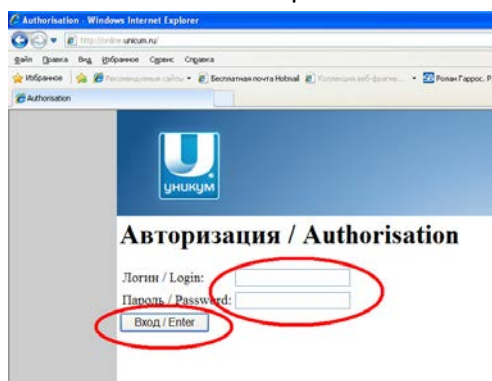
Authorisation - Windows Internet Explorer

http://online.unicum.ru/

Файл Правка Вид Избранное Сервис Справка

Избранное Рекомендуемые сайты Бесплатная почта Hotmail Коллекция веб-фрагме... Роман Гаррос. Р

Authorisation

U
уникум

Авторизация / Authorisation

Логин / Login:

Пароль / Password:

Вход / Enter